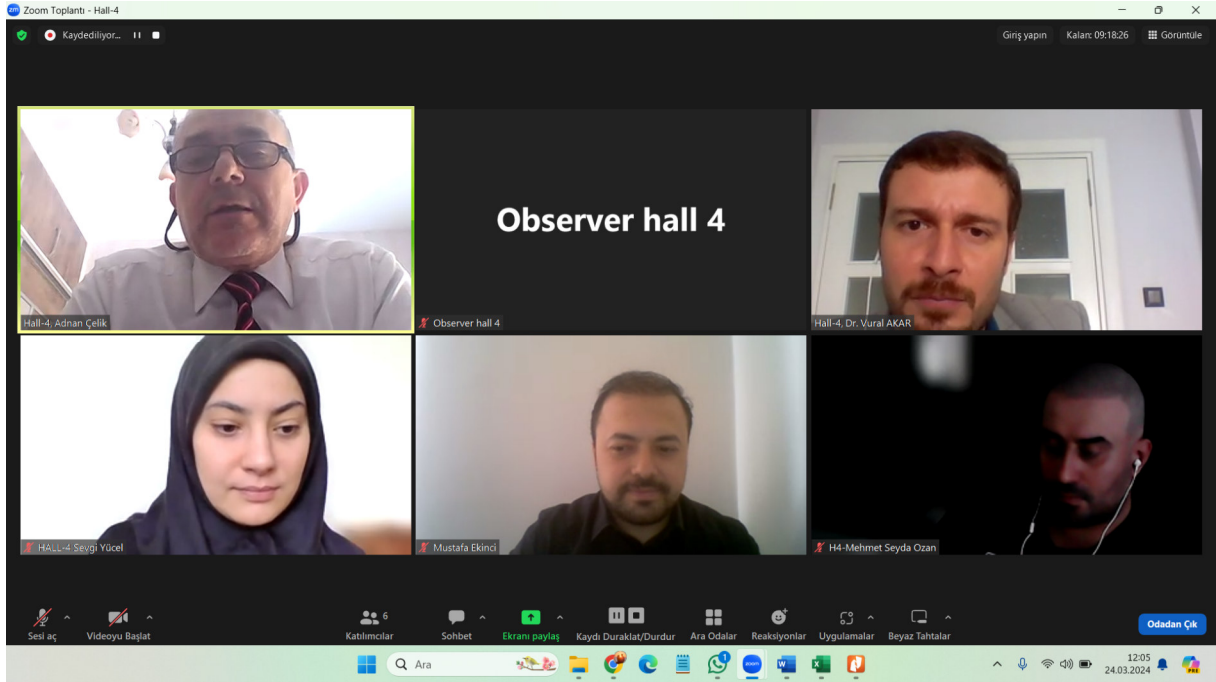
Zoom Toplantı - Hall-4

Kaydediliyor...

Giriş yapın
Kalan: 09:18:26
Görüntüle

Hall-4. Adnan Çelik

Observer hall 4

Observer hall 4

Hall-4. Dr. Vural AKAR

HALL-4 Sevgi Yücel

Mustafa Ekinci

H4-Mehmet Seyda Ozan

Sesi aç
Videoyu Başlat
6
Katılımcılar
Sohbet
Ekranı paylaş
Kaydı Duraklat/Durdur
Ara Odalar
Reaksiyonlar
Uygulamalar
Beyaz Tahtalar
Odadan Çık

Ara

12:05
24.03.2024